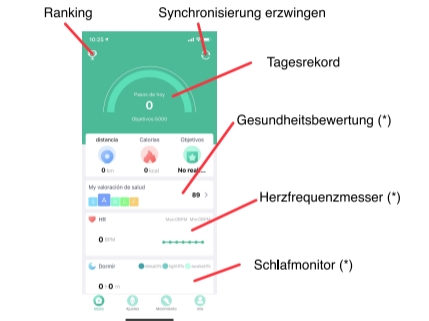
Ranking

Synchronisierung erzwingen

10:25

Pasos de hoy

0

Objetivos 8000

Tagesrekord

distancia

Calorías

Objetivos

0 km

0 kcal

No real...

Gesundheitsbewertung (*)

My valoración de salud

89

HR

Max:0BPM Min:0BPM

0 BPM

Herzfrequenzmesser (*)

Dormir

0 h 0 m

Schlafmonitor (*)

Inicio

Ajustes

Movimiento

Mía